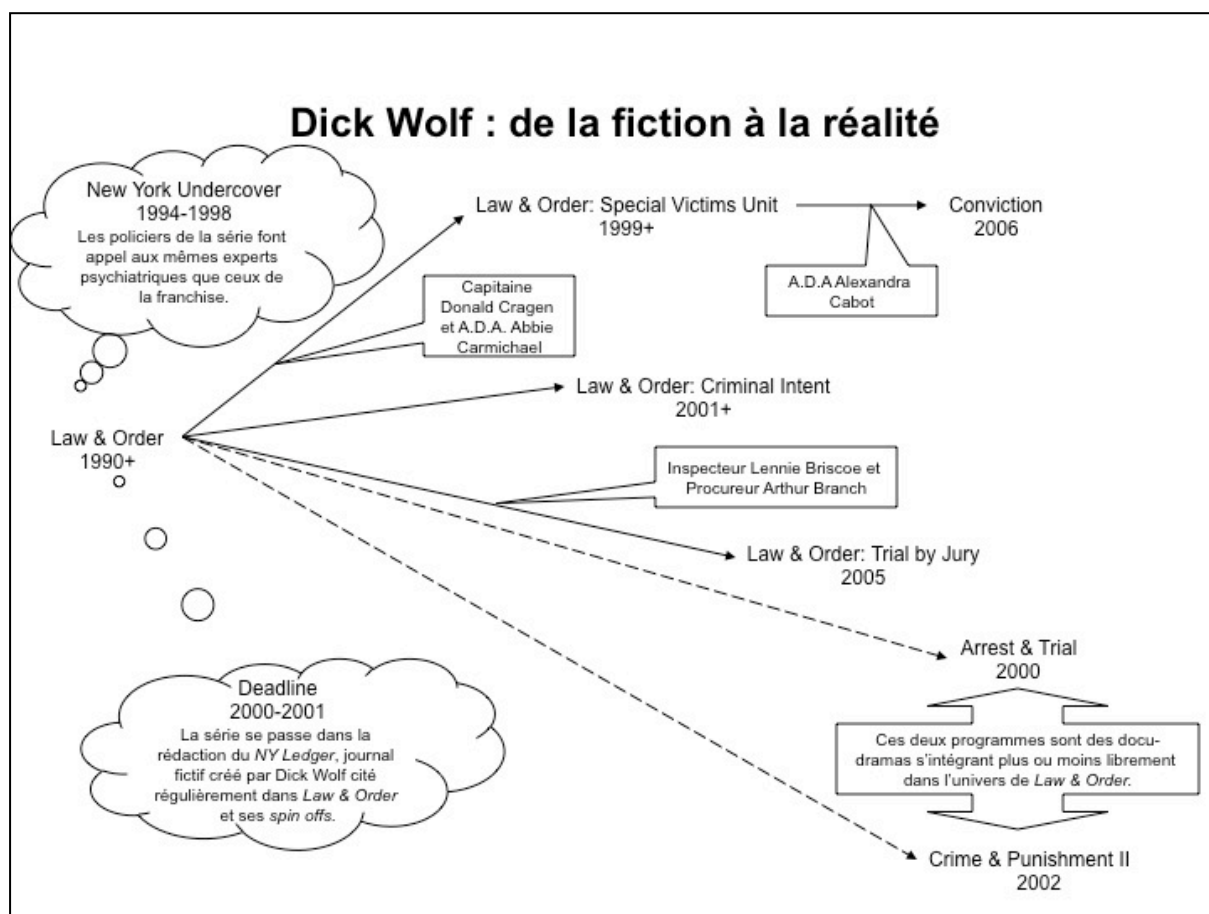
Dick Wolf : de la fiction à la réalité

New York Undercover
1994-1998
Les policiers de la série font appel aux mêmes experts psychiatriques que ceux de la franchise.

Law & Order: Special Victims Unit
1999+

Conviction
2006

A.D.A Alexandra Cabot

Capitaine Donald Cragen et A.D.A. Abbie Carmichael

Law & Order: Criminal Intent
2001+

Law & Order
1990+

Inspecteur Lennie Briscoe et Procureur Arthur Branch

Law & Order: Trial by Jury
2005

Arrest & Trial
2000

Deadline
2000-2001
La série se passe dans la rédaction du *NY Ledger*, journal fictif créé par Dick Wolf cité régulièrement dans *Law & Order* et ses *spin offs*.

Ces deux programmes sont des docu-dramas s'intégrant plus ou moins librement dans l'univers de *Law & Order*.

Crime & Punishment II
2002